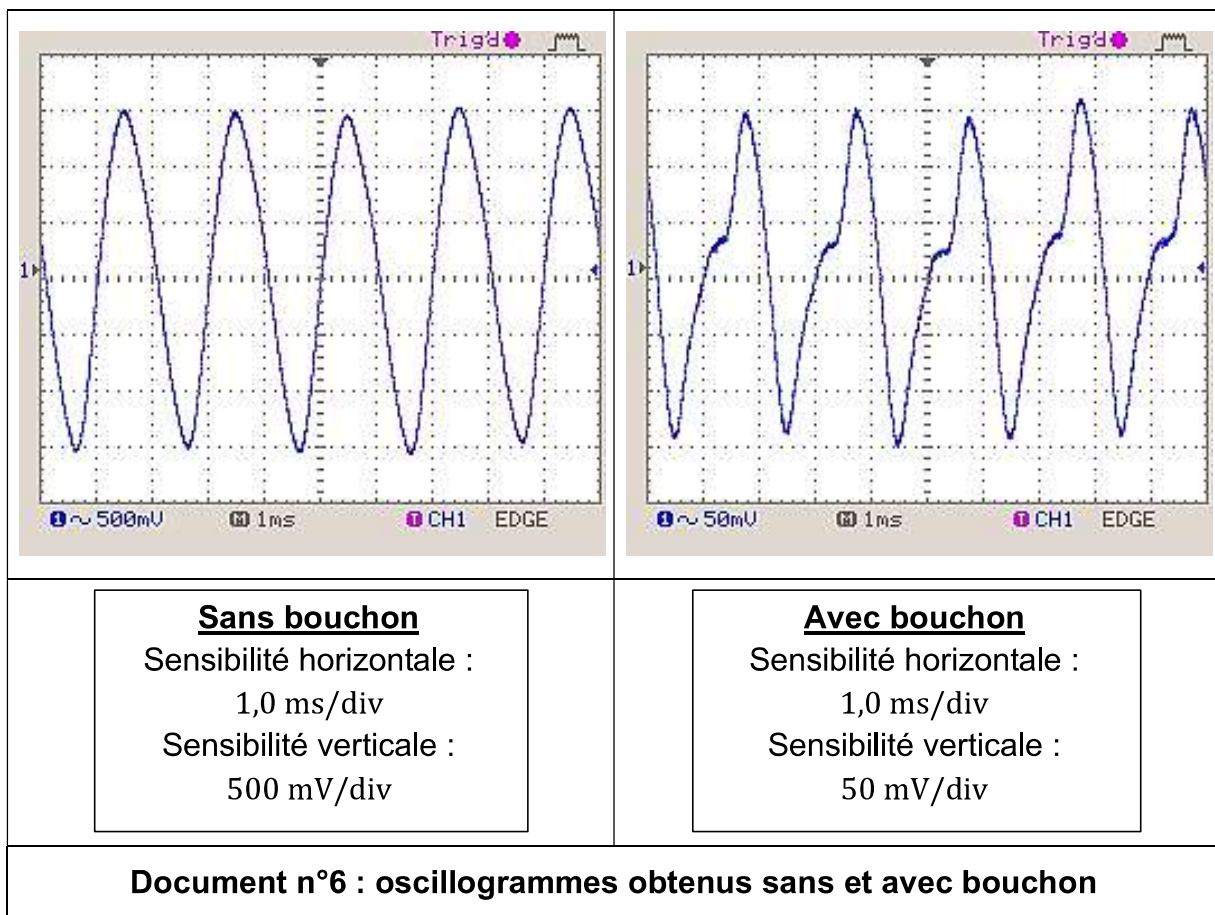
| Trig'd 1 1 ~ 500mV M 1ms 1 CH1 EDGE | Trig'd 1 1 ~ 50mV M 1ms 1 CH1 EDGE |
|---|---|
| **Sans bouchon** Sensibilité horizontale : $1{,}0\ \mathrm{ms/div}$ Sensibilité verticale : $500\ \mathrm{mV/div}$ | **Avec bouchon** Sensibilité horizontale : $1{,}0\ \mathrm{ms/div}$ Sensibilité verticale : $50\ \mathrm{mV/div}$ |

**Document n°6 : oscillogrammes obtenus sans et avec bouchon**